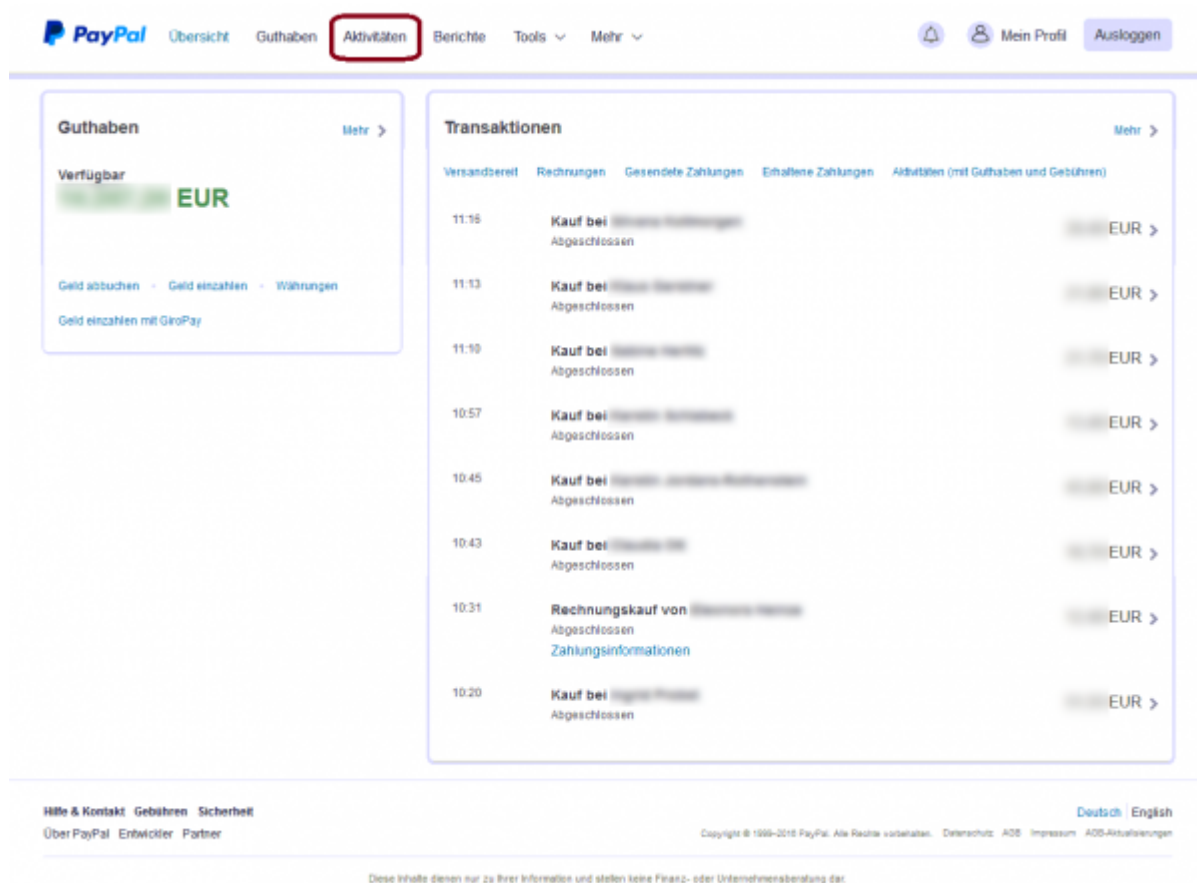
PayPal Übersicht Guthaben Aktivitäten Berichte Tools Mehr Mein Profil Ausloggen

Guthaben Mehr

Verfügbar
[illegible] EUR

Geld abbuchen · Geld einzahlen · Währungen
Geld einzahlen mit GiroPay

Transaktionen Mehr

Versandbereit Rechnungen Gesendete Zahlungen Erhaltene Zahlungen Aktivitäten (mit Guthaben und Gebühren)

11:16 Kauf bei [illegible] Abgeschlossen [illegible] EUR
11:13 Kauf bei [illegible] Abgeschlossen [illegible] EUR
11:10 Kauf bei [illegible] Abgeschlossen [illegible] EUR
10:57 Kauf bei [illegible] Abgeschlossen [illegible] EUR
10:45 Kauf bei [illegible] Abgeschlossen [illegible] EUR
10:43 Kauf bei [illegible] Abgeschlossen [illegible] EUR
10:31 Rechnungskauf von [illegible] Abgeschlossen Zahlungsinformationen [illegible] EUR
10:20 Kauf bei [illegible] Abgeschlossen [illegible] EUR

Hilfe & Kontakt Gebühren Sicherheit
Über PayPal Entwickler Partner

Deutsch English
Copyright © 1999–2018 PayPal. Alle Rechte vorbehalten. Datenschutz AGB Impressum AGB-Aktualisierungen

Diese Inhalte dienen nur zu Ihrer Information und stellen keine Finanz- oder Unternehmensberatung dar.